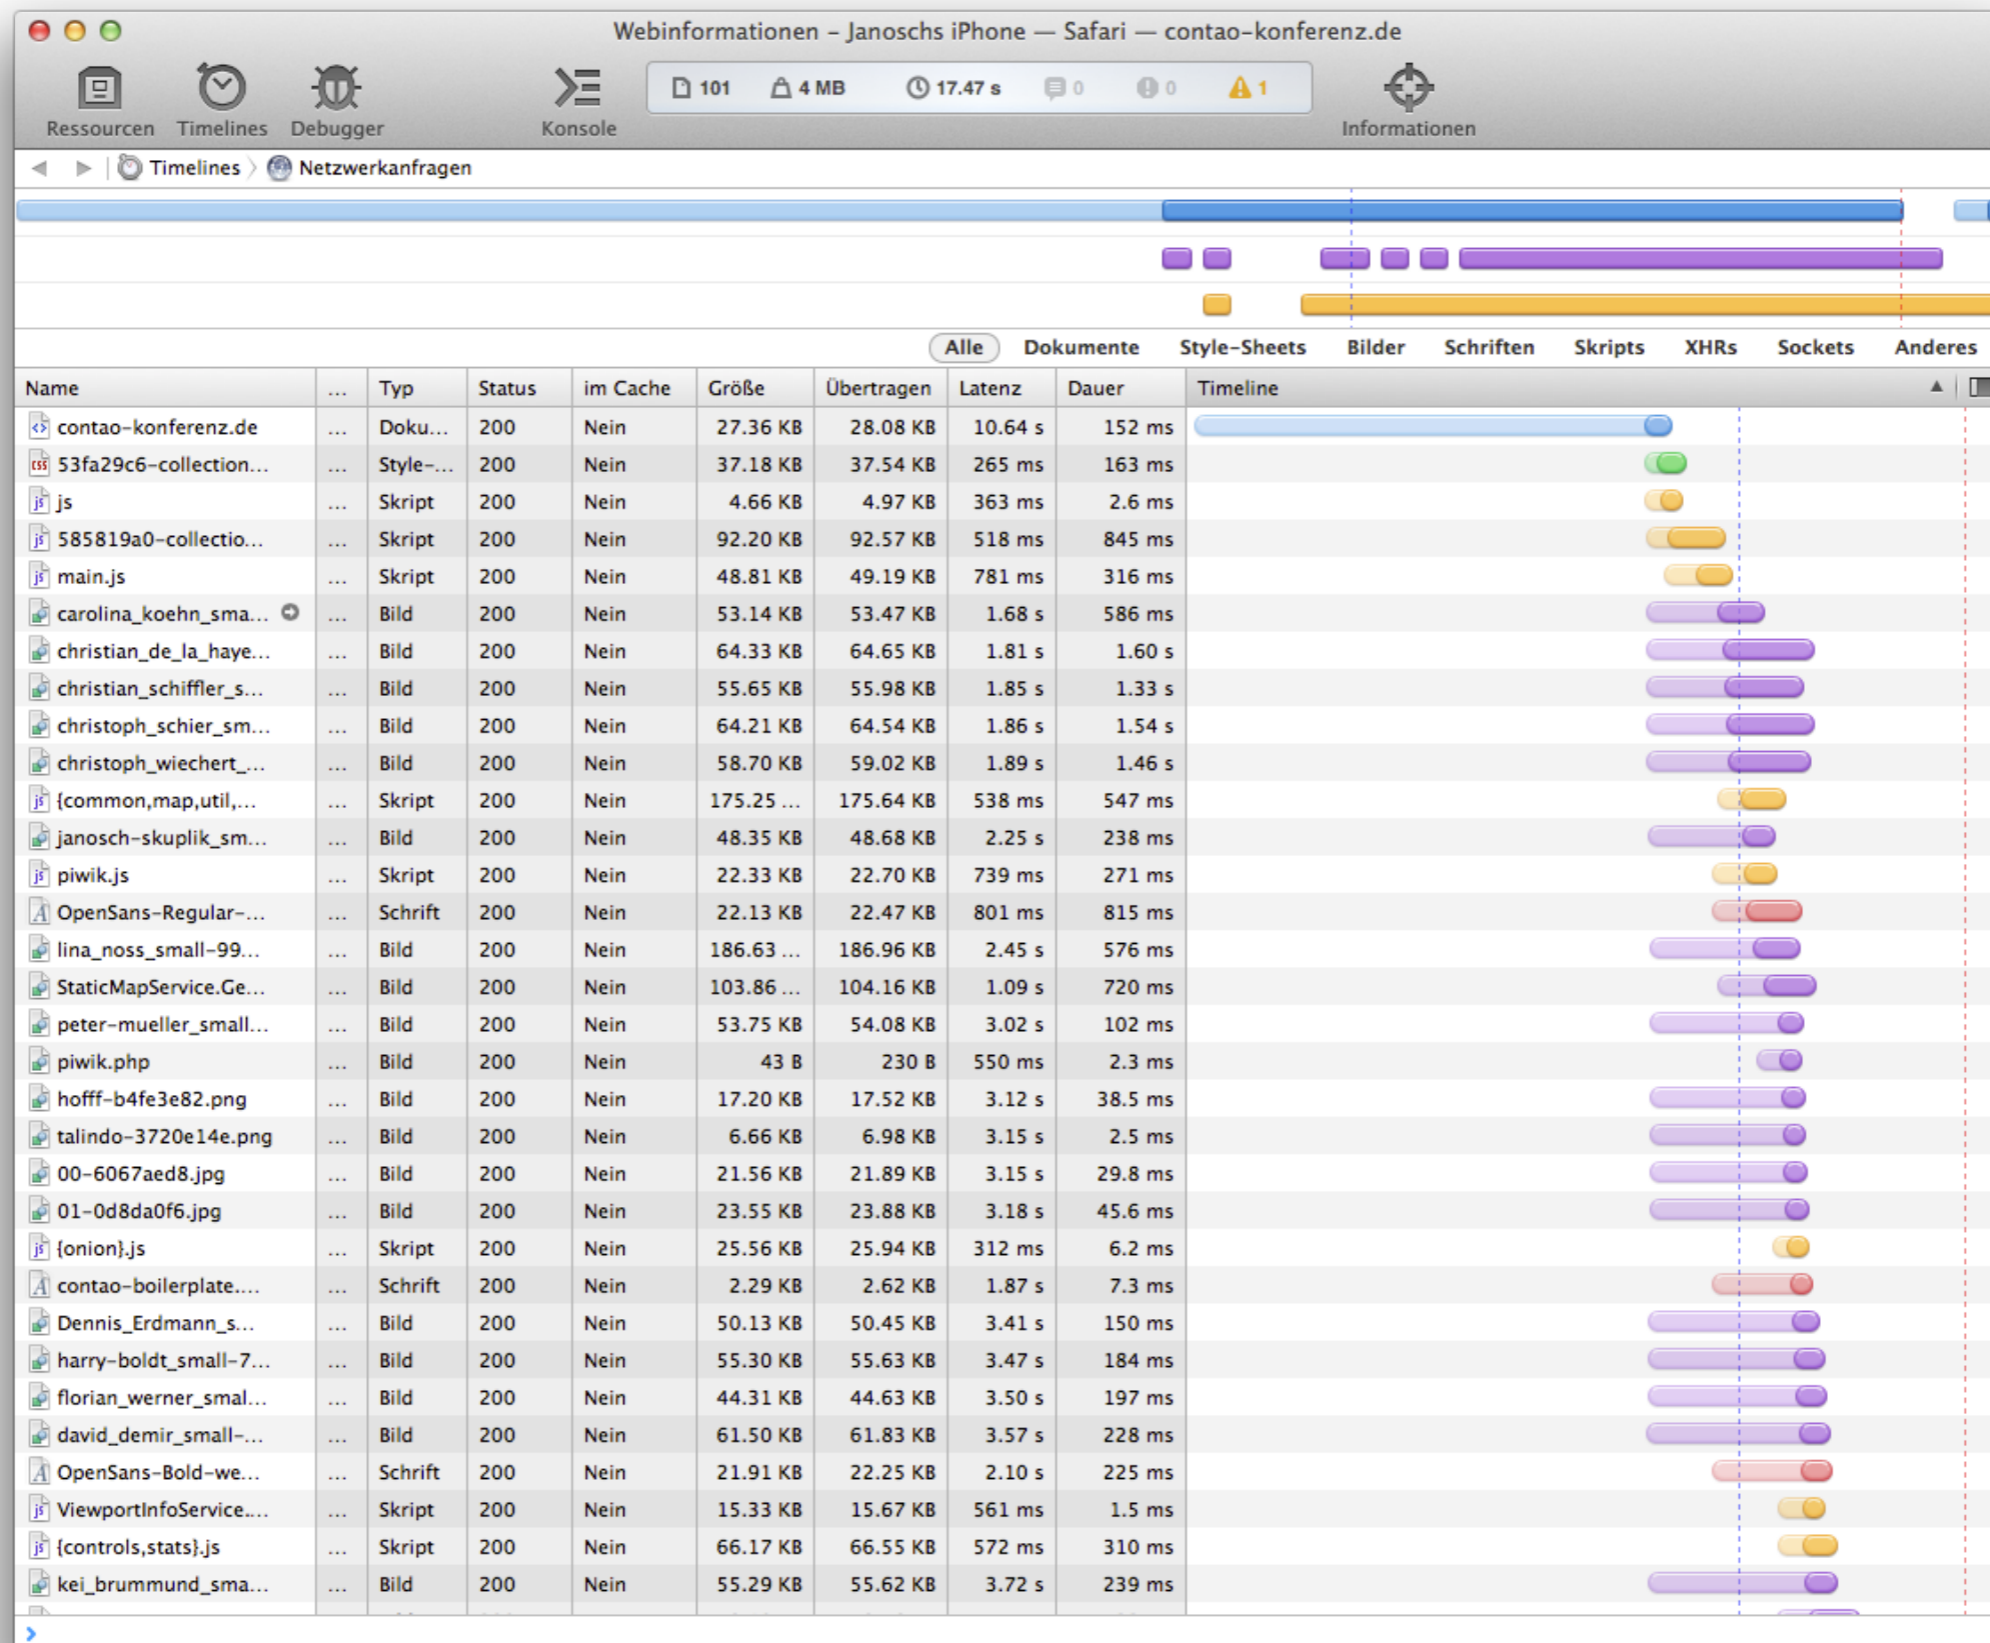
Webinformationen – Janoschs iPhone — Safari — contao-konferenz.de

Ressourcen Timelines Debugger Konsole 101 4 MB 17.47 s 0 0 1 Informationen

Timelines › Netzwerkanfragen

Alle Dokumente Style-Sheets Bilder Schriften Skripts XHRs Sockets Anderes

| Name | ... | Typ | Status | im Cache | Größe | Übertragen | Latenz | Dauer | Timeline |
|---|---|---|---|---|---|---|---|---|---|
| contao-konferenz.de | ... | Doku... | 200 | Nein | 27.36 KB | 28.08 KB | 10.64 s | 152 ms | |
| 53fa29c6-collection... | ... | Style-... | 200 | Nein | 37.18 KB | 37.54 KB | 265 ms | 163 ms | |
| js | ... | Skript | 200 | Nein | 4.66 KB | 4.97 KB | 363 ms | 2.6 ms | |
| 585819a0-collectio... | ... | Skript | 200 | Nein | 92.20 KB | 92.57 KB | 518 ms | 845 ms | |
| main.js | ... | Skript | 200 | Nein | 48.81 KB | 49.19 KB | 781 ms | 316 ms | |
| carolina_koehn_sma... | ... | Bild | 200 | Nein | 53.14 KB | 53.47 KB | 1.68 s | 586 ms | |
| christian_de_la_haye... | ... | Bild | 200 | Nein | 64.33 KB | 64.65 KB | 1.81 s | 1.60 s | |
| christian_schiffler_s... | ... | Bild | 200 | Nein | 55.65 KB | 55.98 KB | 1.85 s | 1.33 s | |
| christoph_schier_sm... | ... | Bild | 200 | Nein | 64.21 KB | 64.54 KB | 1.86 s | 1.54 s | |
| christoph_wiechert_... | ... | Bild | 200 | Nein | 58.70 KB | 59.02 KB | 1.89 s | 1.46 s | |
| {common,map,util,... | ... | Skript | 200 | Nein | 175.25 ... | 175.64 KB | 538 ms | 547 ms | |
| janosch-skuplik_sm... | ... | Bild | 200 | Nein | 48.35 KB | 48.68 KB | 2.25 s | 238 ms | |
| piwik.js | ... | Skript | 200 | Nein | 22.33 KB | 22.70 KB | 739 ms | 271 ms | |
| OpenSans-Regular-... | ... | Schrift | 200 | Nein | 22.13 KB | 22.47 KB | 801 ms | 815 ms | |
| lina_noss_small-99... | ... | Bild | 200 | Nein | 186.63 ... | 186.96 KB | 2.45 s | 576 ms | |
| StaticMapService.Ge... | ... | Bild | 200 | Nein | 103.86 ... | 104.16 KB | 1.09 s | 720 ms | |
| peter-mueller_small... | ... | Bild | 200 | Nein | 53.75 KB | 54.08 KB | 3.02 s | 102 ms | |
| piwik.php | ... | Bild | 200 | Nein | 43 B | 230 B | 550 ms | 2.3 ms | |
| hofff-b4fe3e82.png | ... | Bild | 200 | Nein | 17.20 KB | 17.52 KB | 3.12 s | 38.5 ms | |
| talindo-3720e14e.png | ... | Bild | 200 | Nein | 6.66 KB | 6.98 KB | 3.15 s | 2.5 ms | |
| 00-6067aed8.jpg | ... | Bild | 200 | Nein | 21.56 KB | 21.89 KB | 3.15 s | 29.8 ms | |
| 01-0d8da0f6.jpg | ... | Bild | 200 | Nein | 23.55 KB | 23.88 KB | 3.18 s | 45.6 ms | |
| {onion}.js | ... | Skript | 200 | Nein | 25.56 KB | 25.94 KB | 312 ms | 6.2 ms | |
| contao-boilerplate.... | ... | Schrift | 200 | Nein | 2.29 KB | 2.62 KB | 1.87 s | 7.3 ms | |
| Dennis_Erdmann_s... | ... | Bild | 200 | Nein | 50.13 KB | 50.45 KB | 3.41 s | 150 ms | |
| harry-boldt_small-7... | ... | Bild | 200 | Nein | 55.30 KB | 55.63 KB | 3.47 s | 184 ms | |
| florian_werner_smal... | ... | Bild | 200 | Nein | 44.31 KB | 44.63 KB | 3.50 s | 197 ms | |
| david_demir_small-... | ... | Bild | 200 | Nein | 61.50 KB | 61.83 KB | 3.57 s | 228 ms | |
| OpenSans-Bold-we... | ... | Schrift | 200 | Nein | 21.91 KB | 22.25 KB | 2.10 s | 225 ms | |
| ViewportInfoService.... | ... | Skript | 200 | Nein | 15.33 KB | 15.67 KB | 561 ms | 1.5 ms | |
| {controls,stats}.js | ... | Skript | 200 | Nein | 66.17 KB | 66.55 KB | 572 ms | 310 ms | |
| kei_brummund_sma... | ... | Bild | 200 | Nein | 55.29 KB | 55.62 KB | 3.72 s | 239 ms | |